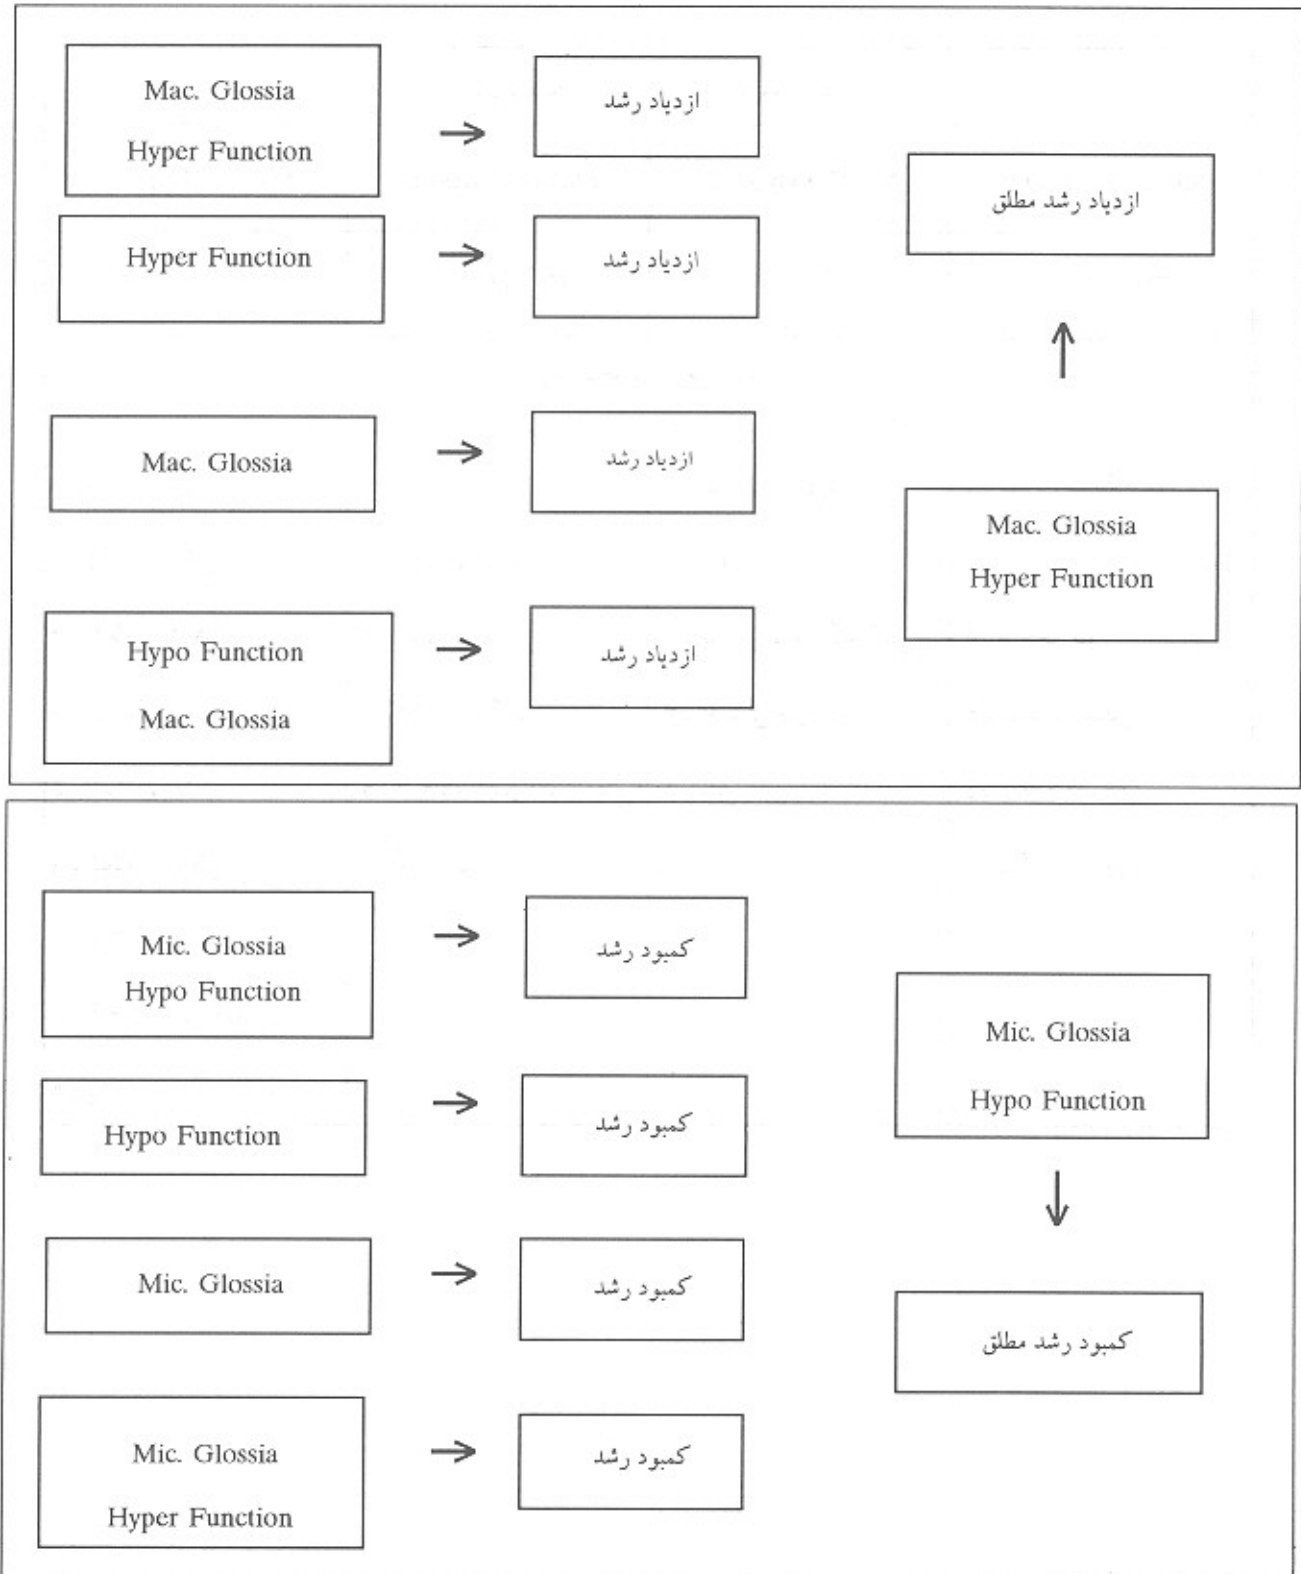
Mac. Glossia
Hyper Function

ازدیاد رشد

ازدیاد رشد مطلق

Hyper Function

ازدیاد رشد

Mac. Glossia

ازدیاد رشد

Mac. Glossia
Hyper Function

Hypo Function
Mac. Glossia

ازدیاد رشد

Mic. Glossia
Hypo Function

کمبود رشد

Mic. Glossia
Hypo Function

Hypo Function

کمبود رشد

Mic. Glossia

کمبود رشد

کمبود رشد مطلق

Mic. Glossia
Hyper Function

کمبود رشد